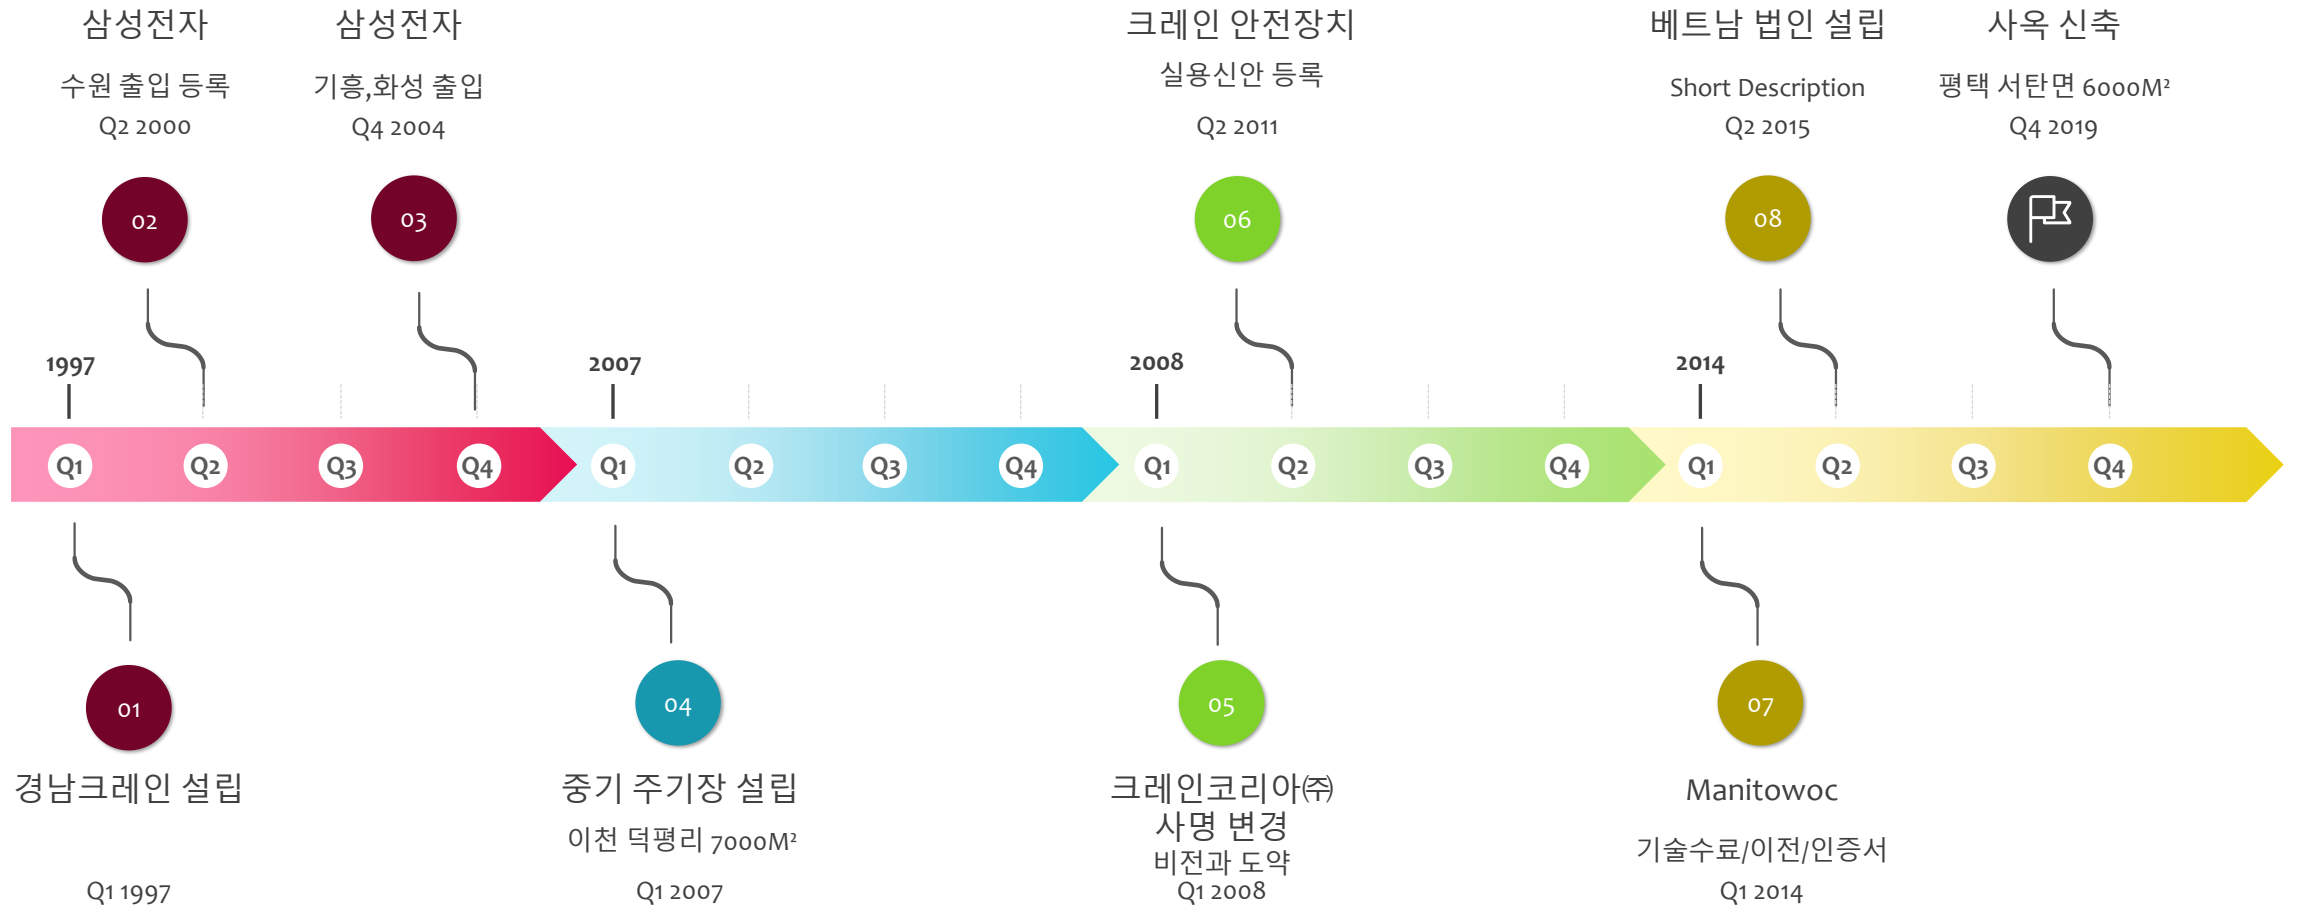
삼성전자
수원 출입 등록
Q2 2000

삼성전자
기흥,화성 출입
Q4 2004

크레인 안전장치
실용신안 등록
Q2 2011

베트남 법인 설립
Short Description
Q2 2015

사옥 신축
평택 서탄면 6000M²
Q4 2019

02
03
06
08

1997
2007
2008
2014

Q1 Q2 Q3 Q4 Q1 Q2 Q3 Q4 Q1 Q2 Q3 Q4 Q1 Q2 Q3 Q4

01
경남크레인 설립
Q1 1997

04
중기 주기장 설립
이천 덕평리 7000M²
Q1 2007

05
크레인코리아㈜
사명 변경
비전과 도약
Q1 2008

07
Manitowoc
기술수료/이전/인증서
Q1 2014